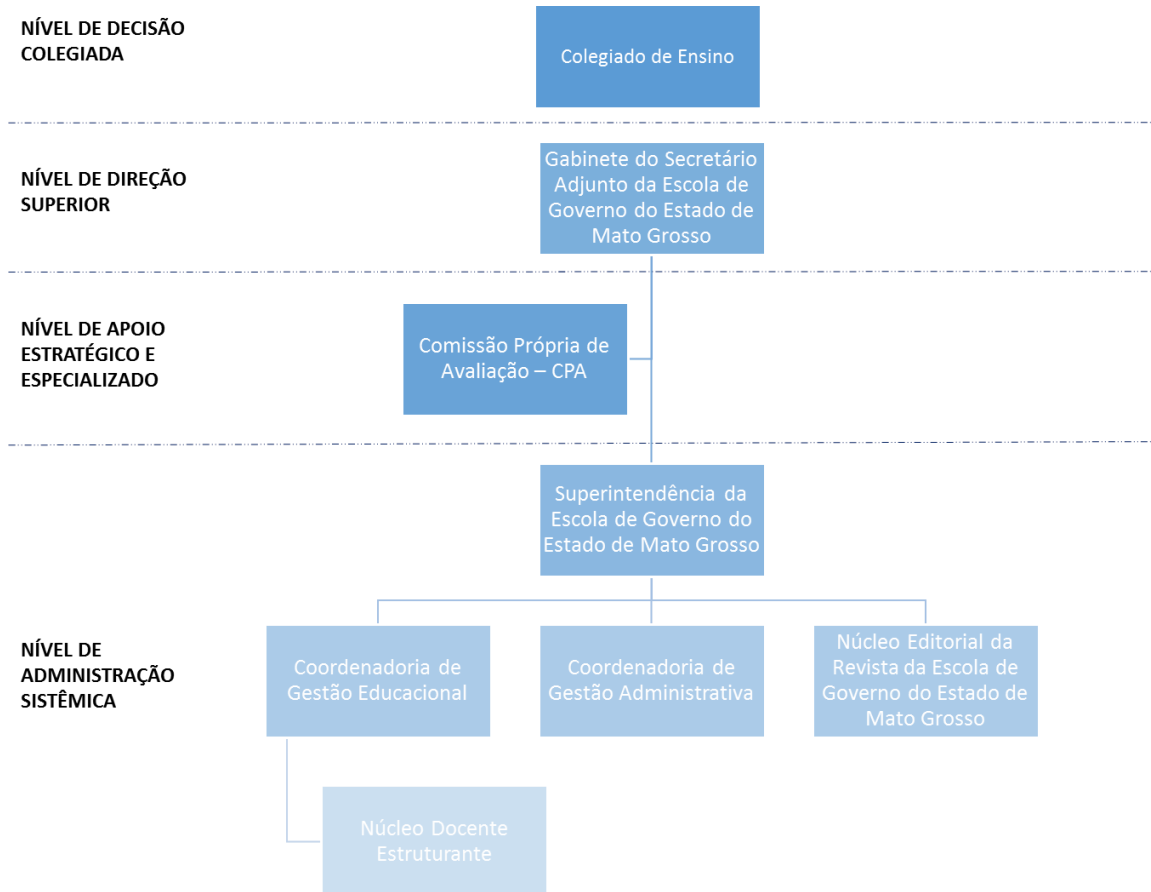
NÍVEL DE DECISÃO COLEGIADA

Colegiado de Ensino

NÍVEL DE DIREÇÃO SUPERIOR

Gabinete do Secretário Adjunto da Escola de Governo do Estado de Mato Grosso

NÍVEL DE APOIO ESTRATÉGICO E ESPECIALIZADO

Comissão Própria de Avaliação – CPA

Superintendência da Escola de Governo do Estado de Mato Grosso

NÍVEL DE ADMINISTRAÇÃO SISTÊMICA

Coordenadoria de Gestão Educacional

Coordenadoria de Gestão Administrativa

Núcleo Editorial da Revista da Escola de Governo do Estado de Mato Grosso

Núcleo Docente Estruturante